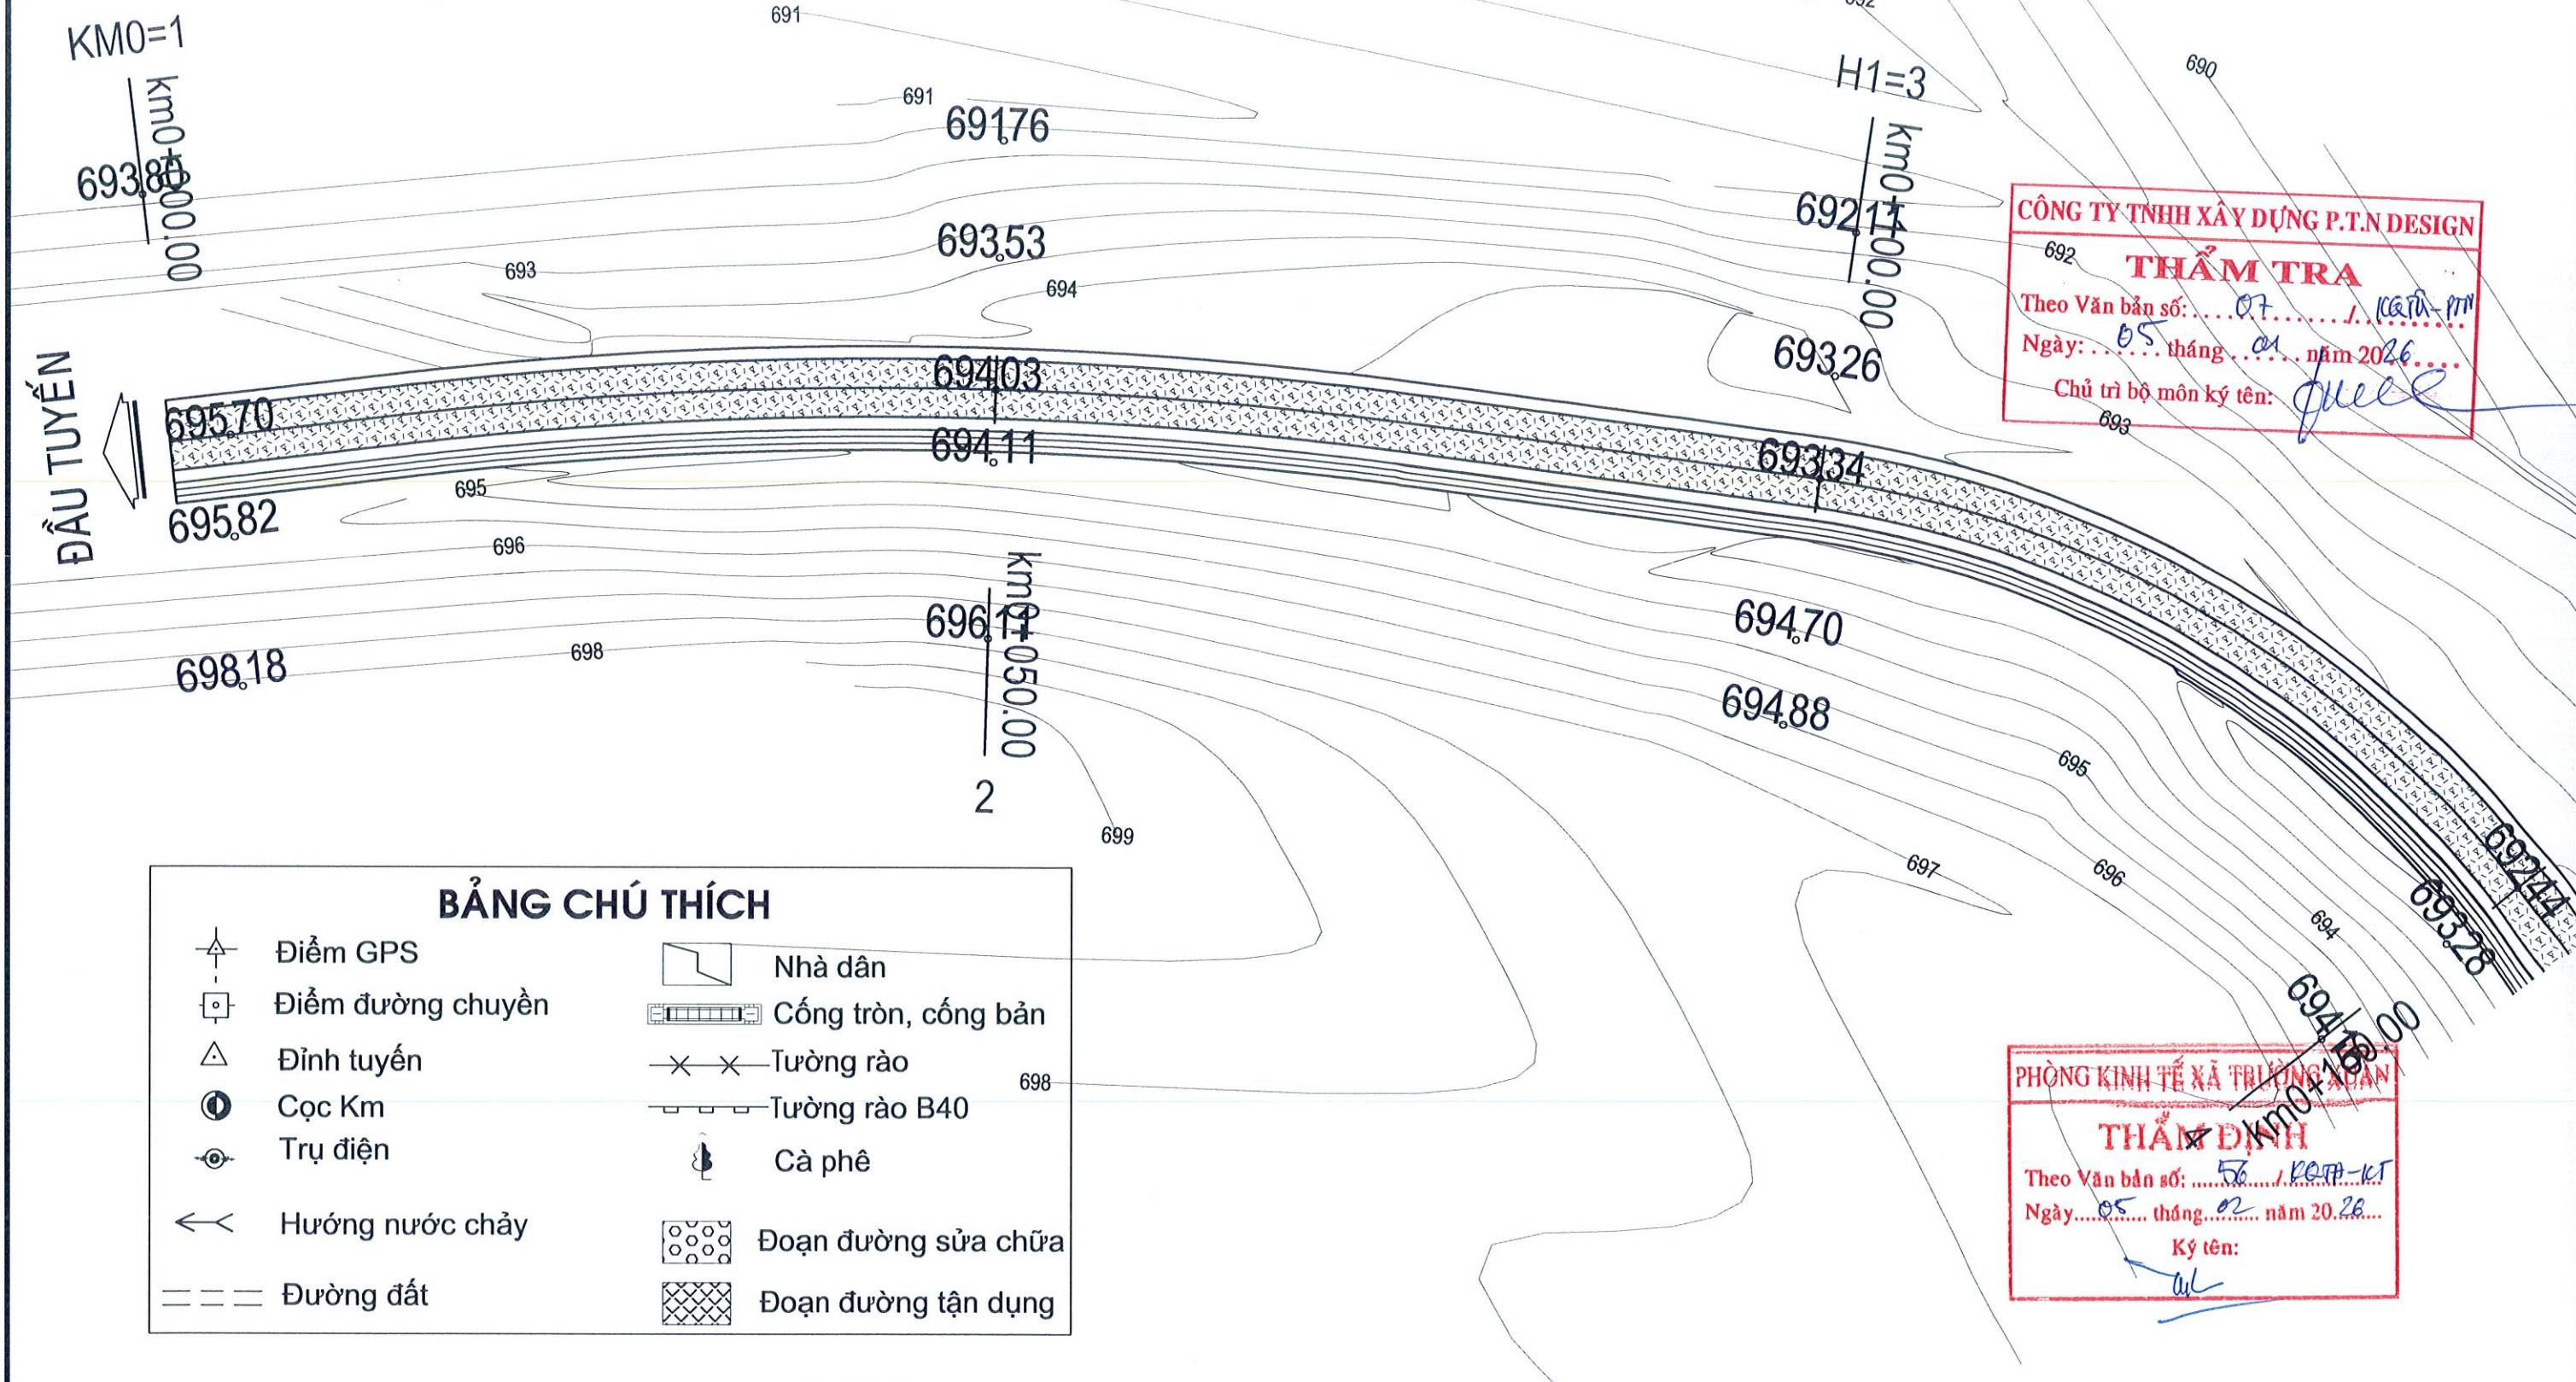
691

KM0=1

km0+000.00

691

69176

H1=3

690

69380

km0+100.00

69211

693

69353

694

69326

CÔNG TY TNHH XÂY DỰNG P.T.N DESIGN

692

THẨM TRA

Theo Văn bản số: ...07....../KQTĐ-PTN

Ngày: ...05... tháng ...01... năm 2026...

Chủ trì bộ môn ký tên:

693

ĐẦU TUYẾN

69570

69403

69411

69334

695

69582

696

km0+050.00

69611

69470

69818

698

69488

2

695

699

697

696

69244

694

69328

69416

km0+150.00

BẢNG CHÚ THÍCH

Điểm GPS

Điểm đường chuyền

Đỉnh tuyến

Cọc Km

Trụ điện

Hướng nước chảy

Đường đất

Nhà dân

Cống tròn, cống bản

Tường rào

Tường rào B40

Cà phê

Đoạn đường sửa chữa

Đoạn đường tận dụng

698

PHÒNG KINH TẾ XÃ TRƯỜNG XUÂN

THẨM ĐỊNH

Theo Văn bản số: ......56...../KQTĐ-KT

Ngày.....05..... tháng.....02...... năm 20.26....

Ký tên: